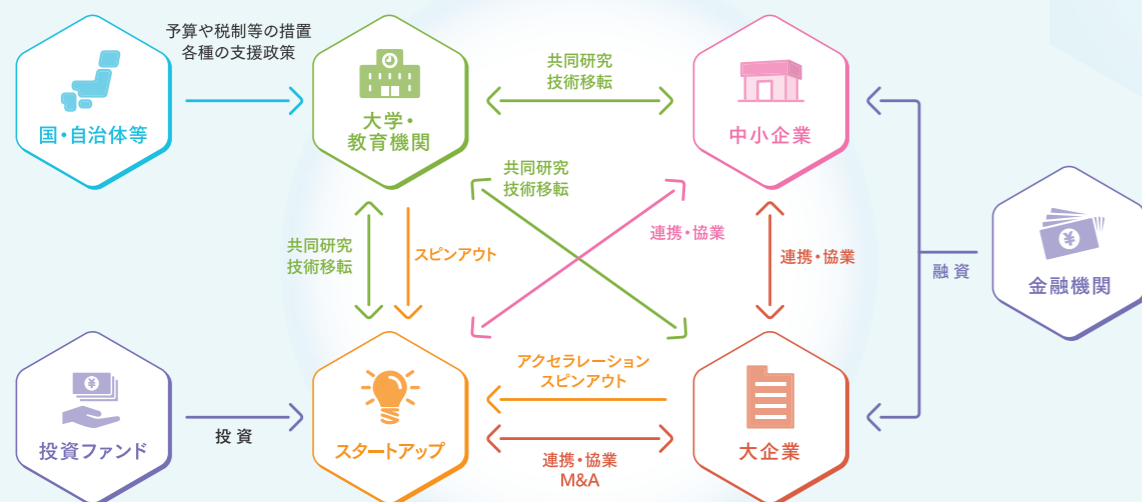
予算や税制等の措置
各種の支援政策

国・自治体等

大学・
教育機関

共同研究
技術移転

中小企業

共同研究
技術移転

連携・協業

共同研究
技術移転

スピンアウト

連携・協業

融資

金融機関

アクセラレーション
スピンアウト

投資ファンド

投資

スタートアップ

大企業

連携・協業
M&A